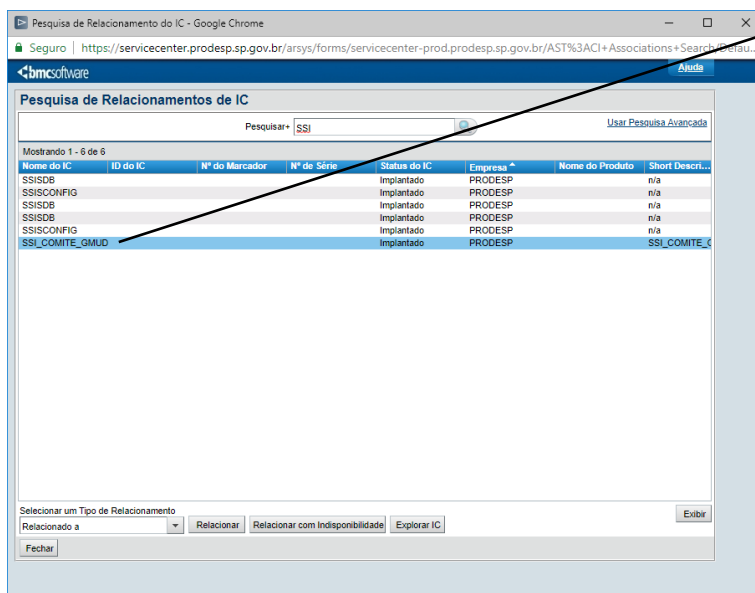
Pesquisa de Relacionamento do IC - Google Chrome

Seguro | https://servicecenter.prodesp.sp.gov.br/arsys/forms/servicecenter-prod.prodesp.sp.gov.br/AST%3ACI+Associations+Search/Defau...

bmcsoftware

Ajuda

Pesquisa de Relacionamentos de IC

Pesquisar+ SSI

Usar Pesquisa Avançada

Mostrando 1 - 6 de 6

| Nome do IC | ID do IC | Nº do Marcador | Nº de Série | Status do IC | Empresa | Nome do Produto | Short Descri... |
|---|---|---|---|---|---|---|---|
| SSISDB | | | | Implantado | PRODESP | | n/a |
| SSISCONFIG | | | | Implantado | PRODESP | | n/a |
| SSISDB | | | | Implantado | PRODESP | | n/a |
| SSISDB | | | | Implantado | PRODESP | | n/a |
| SSISCONFIG | | | | Implantado | PRODESP | | n/a |
| SSI_COMITE_GMUD | | | | Implantado | PRODESP | | SSI_COMITE_( |

Selecionar um Tipo de Relacionamento

Relacionado a

Relacionar

Relacionar com Indisponibilidade

Explorar IC

Exibir

Fechar